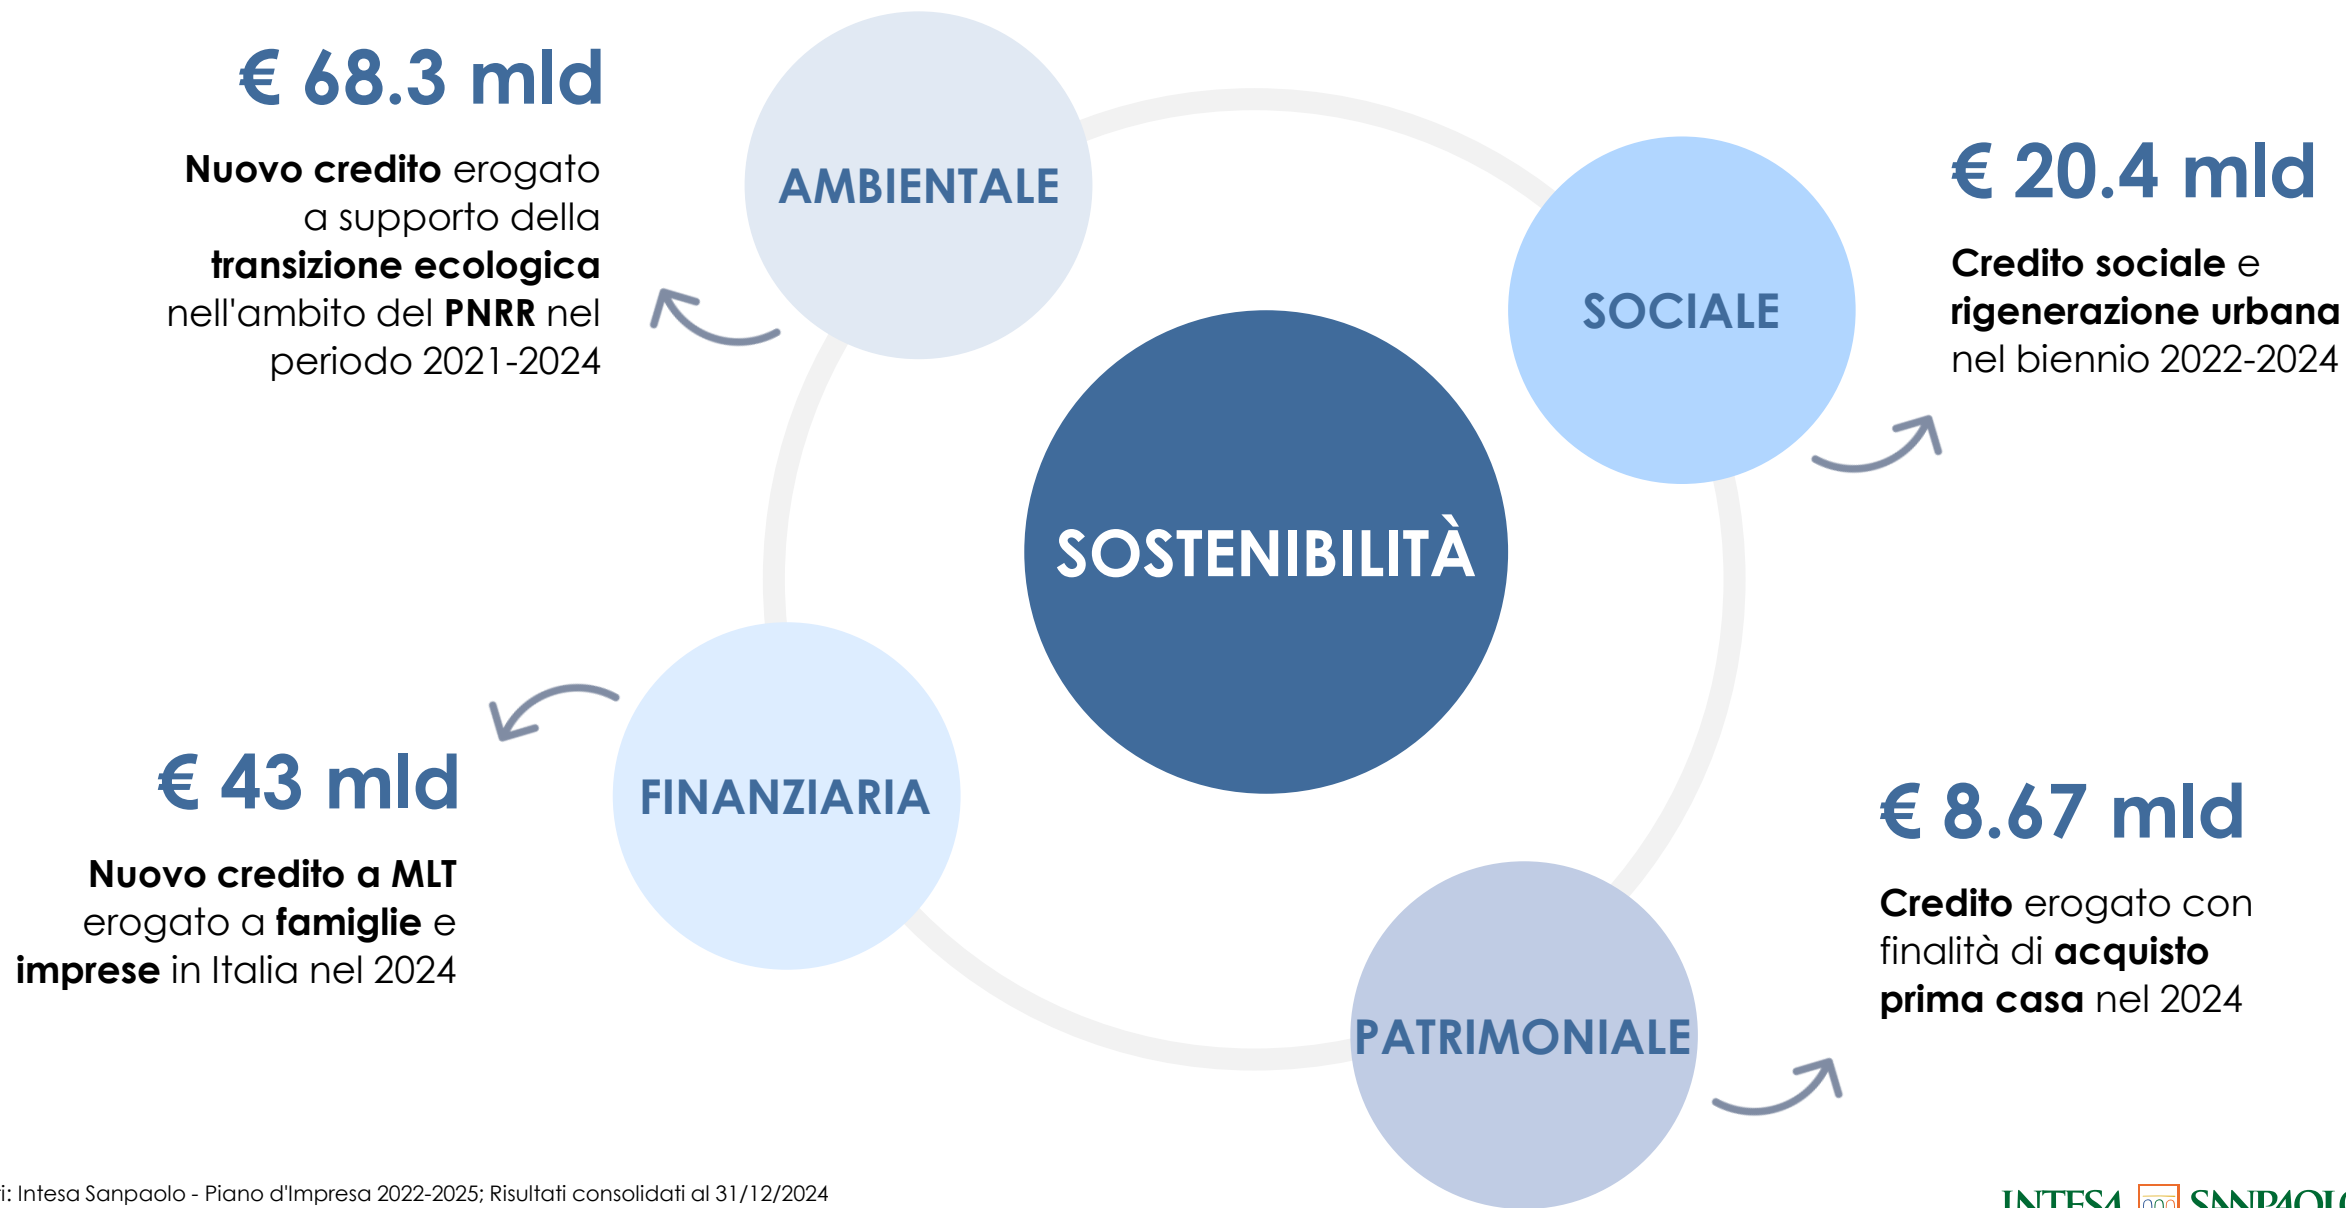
€ 68.3 mld

**Nuovo credito** erogato a supporto della **transizione ecologica** nell'ambito del **PNRR** nel periodo 2021-2024

AMBIENTALE

SOCIALE

€ 20.4 mld

**Credito sociale** e **rigenerazione urbana** nel biennio 2022-2024

SOSTENIBILITÀ

FINANZIARIA

€ 43 mld

**Nuovo credito a MLT** erogato a **famiglie** e **imprese** in Italia nel 2024

€ 8.67 mld

**Credito** erogato con finalità di **acquisto prima casa** nel 2024

PATRIMONIALE

i: Intesa Sanpaolo - Piano d'Impresa 2022-2025; Risultati consolidati al 31/12/2024

INTESA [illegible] SANPAOL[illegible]